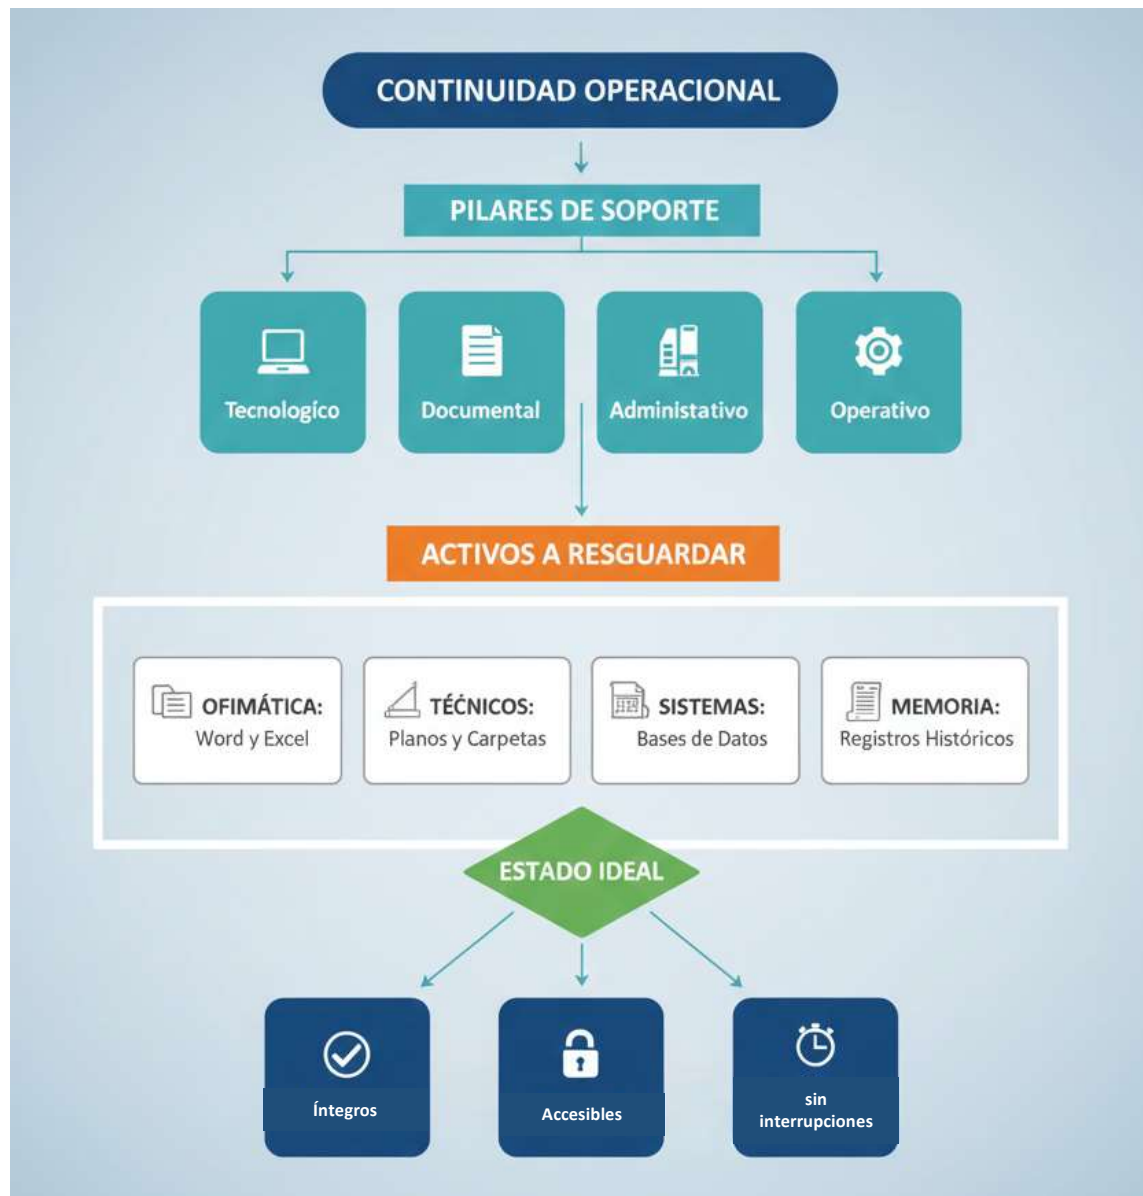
CONTINUIDAD OPERACIONAL

PILARES DE SOPORTE

Tecnologíco

Documental

Administativo

Operativo

ACTIVOS A RESGUARDAR

OFIMÁTICA:
Word y Excel

TÉCNICOS:
Planos y Carpetas

SISTEMAS:
Bases de Datos

MEMORIA:
Registros Históricos

ESTADO IDEAL

Íntegros

Accesibles

sin interrupciones